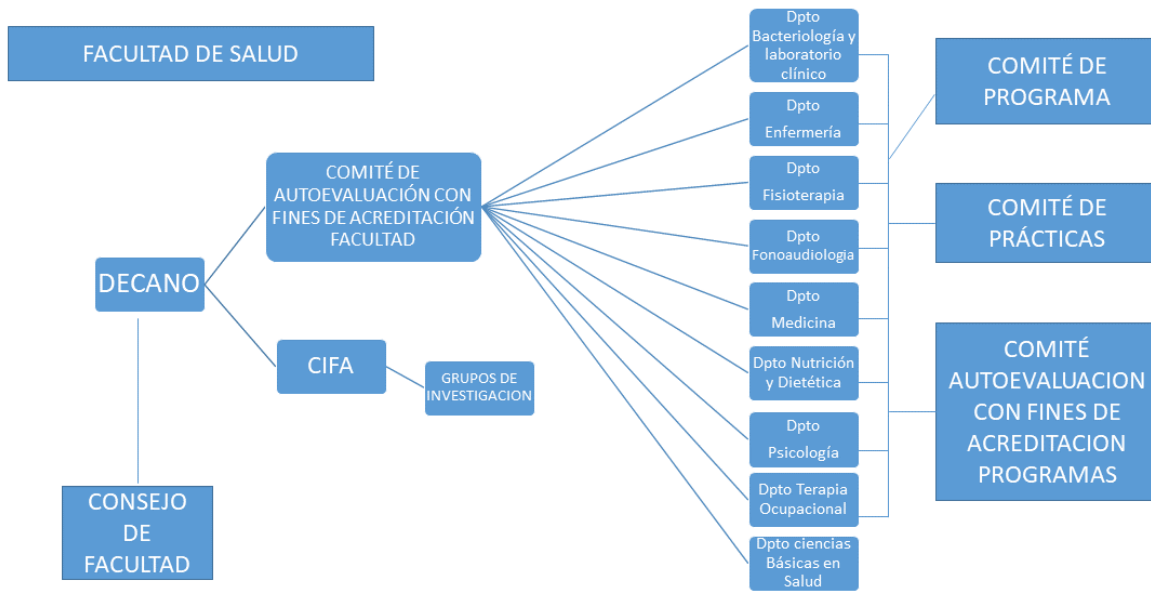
FACULTAD DE SALUD

DECANO

CONSEJO DE FACULTAD

COMITÉ DE AUTOEVALUACIÓN CON FINES DE ACREDITACIÓN FACULTAD

CIFA

GRUPOS DE INVESTIGACION

Dpto Bacteriología y laboratorio clínico

Dpto Enfermería

Dpto Fisioterapia

Dpto Fonoaudiologia

Dpto Medicina

Dpto Nutrición y Dietética

Dpto Psicología

Dpto Terapia Ocupacional

Dpto ciencias Básicas en Salud

COMITÉ DE PROGRAMA

COMITÉ DE PRÁCTICAS

COMITÉ AUTOEVALUACION CON FINES DE ACREDITACION PROGRAMAS